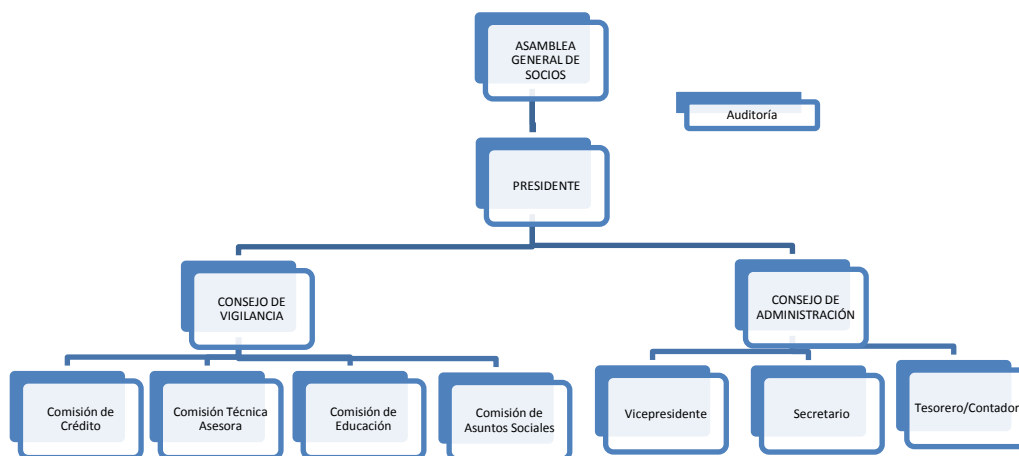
ASAMBLEA GENERAL DE SOCIOS

Auditoría

PRESIDENTE

CONSEJO DE VIGILANCIA

CONSEJO DE ADMINISTRACIÓN

Comisión de Crédito

Comisión Técnica Asesora

Comisión de Educación

Comisión de Asuntos Sociales

Vicepresidente

Secretario

Tesorero/Contador